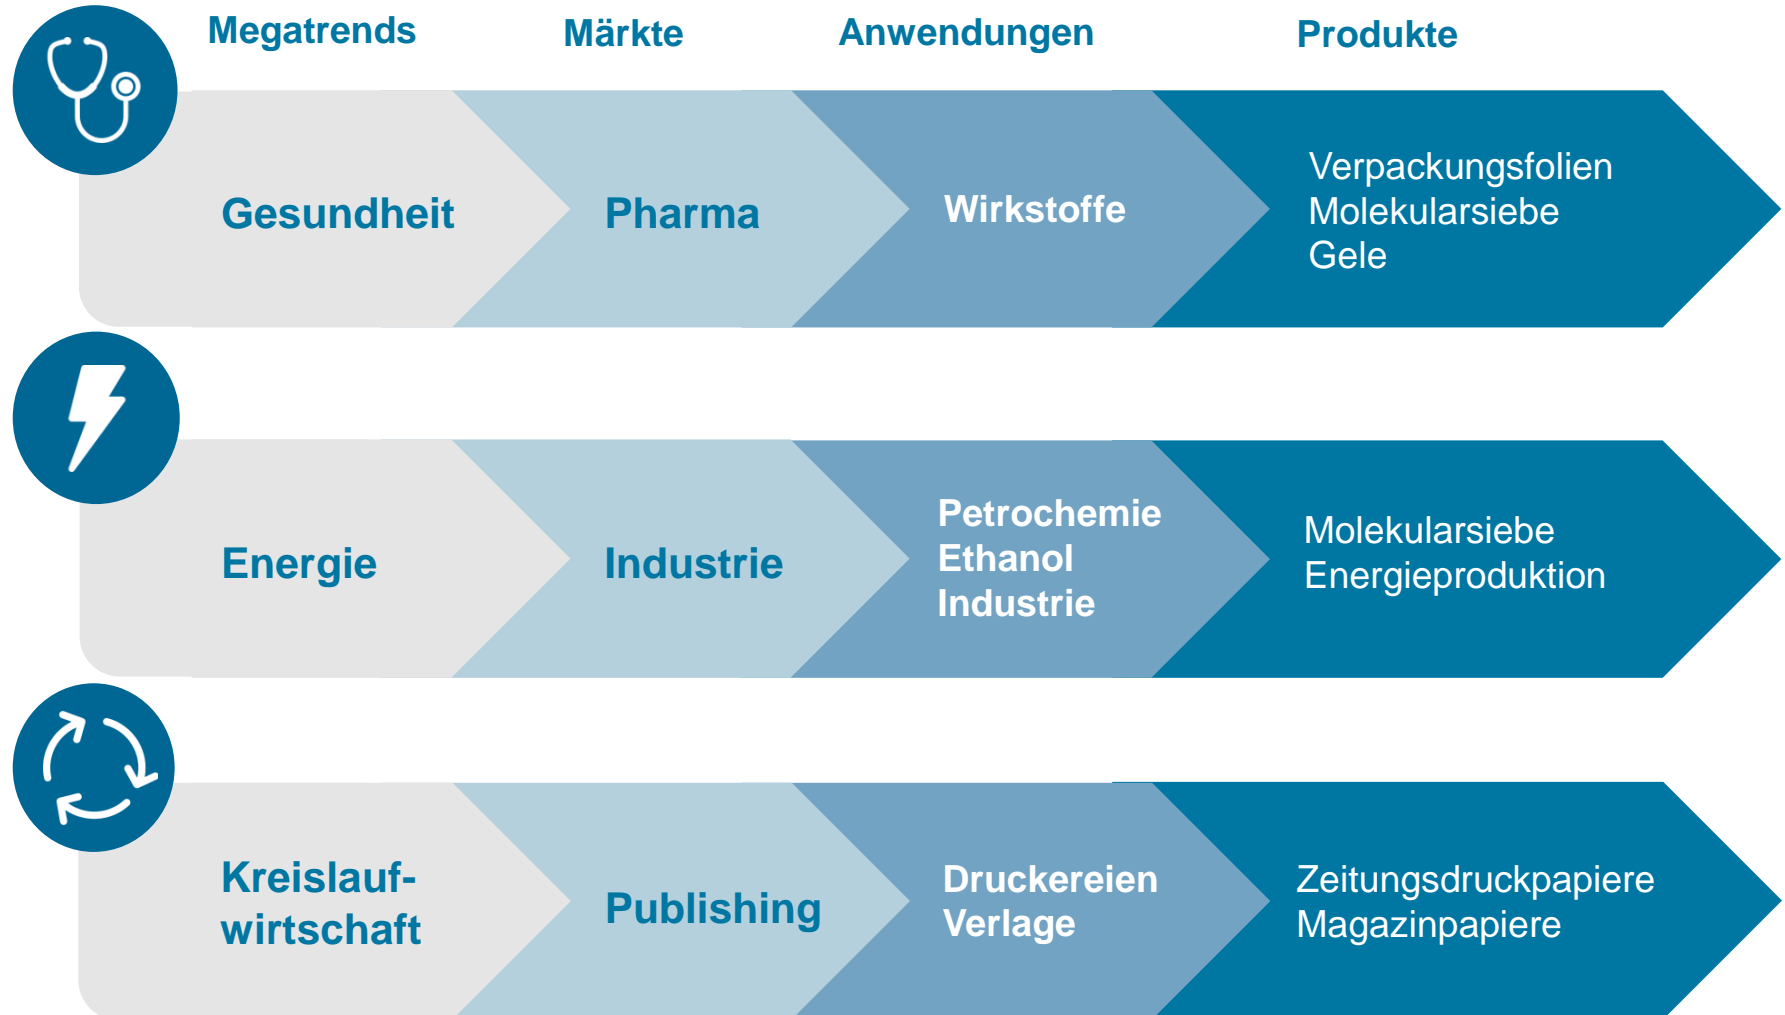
Megatrends

Märkte

Anwendungen

Produkte

Gesundheit

Pharma

Wirkstoffe

Verpackungsfolien
Molekularsiebe
Gele

Energie

Industrie

Petrochemie
Ethanol
Industrie

Molekularsiebe
Energieproduktion

Kreislaufwirtschaft

Publishing

Druckereien
Verlage

Zeitungsdruckpapiere
Magazinpapiere